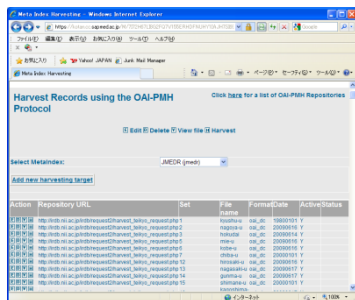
Meta Index Harvesting - Windows Internet Explorer

https://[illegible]

Google

ファイル(F) 編集(E) 表示(V) お気に入り(A) ツール(T) ヘルプ(H)

お気に入り Yahoo! JAPAN Junk Mail Manager

Meta Index Harvesting

ページ(P) セーフティ(S) ツール(O)

Harvest Records using the OAI-PMH Protocol

Click here for a list of OAI-PMH Repositories

Edit Delete View file Harvest

Select MetaIndex: JMEDR (jmedr)

Add new harvesting target

| Action | Repository URL | Set | File name | Format | Date | Active | Status |
|---|---|---|---|---|---|---|---|
| | http://irdb.nii.ac.jp/irdb/request2/harvest_teikyo_request.php | 1 | koshu-u | oai_dc | 20080101 | Y | |
| | http://irdb.nii.ac.jp/irdb/request2/harvest_teikyo_request.php | 2 | nagoya-u | oai_dc | 20090616 | Y | |
| | http://irdb.nii.ac.jp/irdb/request2/harvest_teikyo_request.php | 3 | hokudai | oai_dc | 20090616 | Y | |
| | http://irdb.nii.ac.jp/irdb/request2/harvest_teikyo_request.php | 5 | mie-u | oai_dc | 20090616 | Y | |
| | http://irdb.nii.ac.jp/irdb/request2/harvest_teikyo_request.php | 6 | kobe-u | oai_dc | 20090616 | Y | |
| | http://irdb.nii.ac.jp/irdb/request2/harvest_teikyo_request.php | 7 | chiba-u | oai_dc | 20090617 | Y | |
| | http://irdb.nii.ac.jp/irdb/request2/harvest_teikyo_request.php | 12 | hirosaki-u | oai_dc | 20090617 | Y | |
| | http://irdb.nii.ac.jp/irdb/request2/harvest_teikyo_request.php | 13 | nagasaki-u | oai_dc | 20090617 | Y | |
| | http://irdb.nii.ac.jp/irdb/request2/harvest_teikyo_request.php | 14 | gunma-u | oai_dc | 20090617 | Y | |
| | http://irdb.nii.ac.jp/irdb/request2/harvest_teikyo_request.php | 15 | shimane-u | oai_dc | 20090617 | Y | |

インターネット 100%